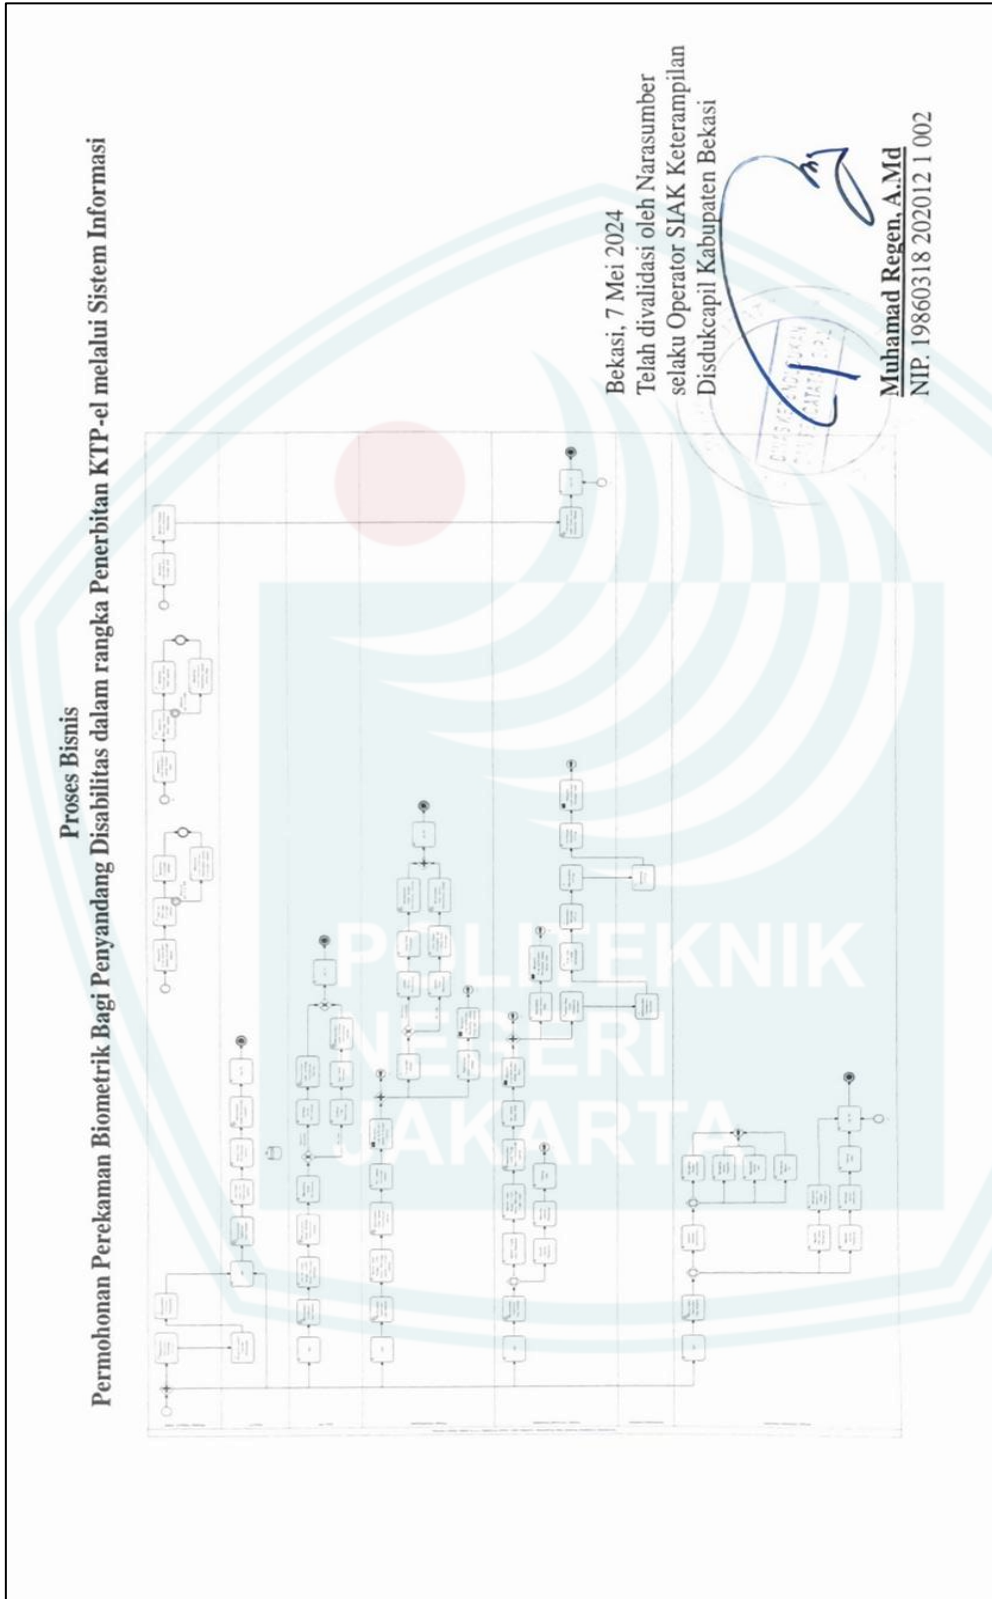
Proses Bisnis
Permohonan Perekaman Biometrik Bagi Penyandang Disabilitas dalam rangka Penerbitan KTP-el melalui Sistem Informasi

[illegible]

Bekasi, 7 Mei 2024
Telah divalidasi oleh Narasumber
selaku Operator SIAK Keterampilan
Disdukcapil Kabupaten Bekasi

Muhamad Regen, A.Md
NIP. 19860318 202012 1 002

POLITEKNIK NEGERI JAKARTA